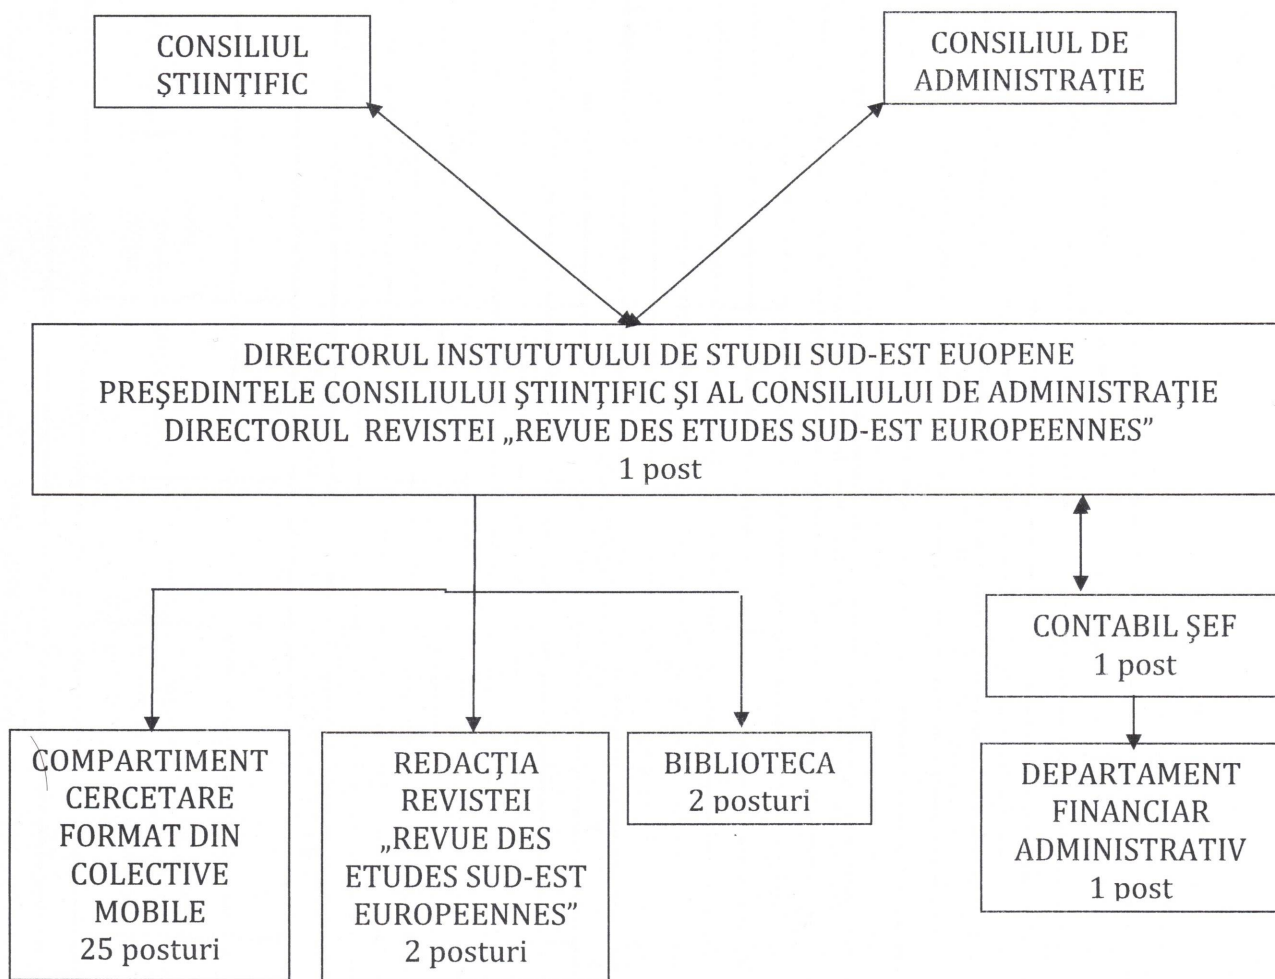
CONSILIUL ŞTIINŢIFIC

CONSILIUL DE ADMINISTRAŢIE

DIRECTORUL INSTUTUTULUI DE STUDII SUD-EST EUOPENE
PREŞEDINTELE CONSILIULUI ŞTIINŢIFIC ŞI AL CONSILIULUI DE ADMINISTRAŢIE
DIRECTORUL REVISTEI „REVUE DES ETUDES SUD-EST EUROPEENNES"
1 post

CONTABIL ŞEF
1 post

COMPARTIMENT CERCETARE FORMAT DIN COLECTIVE MOBILE
25 posturi

REDACŢIA REVISTEI „REVUE DES ETUDES SUD-EST EUROPEENNES"
2 posturi

BIBLIOTECA
2 posturi

DEPARTAMENT FINANCIAR ADMINISTRATIV
1 post